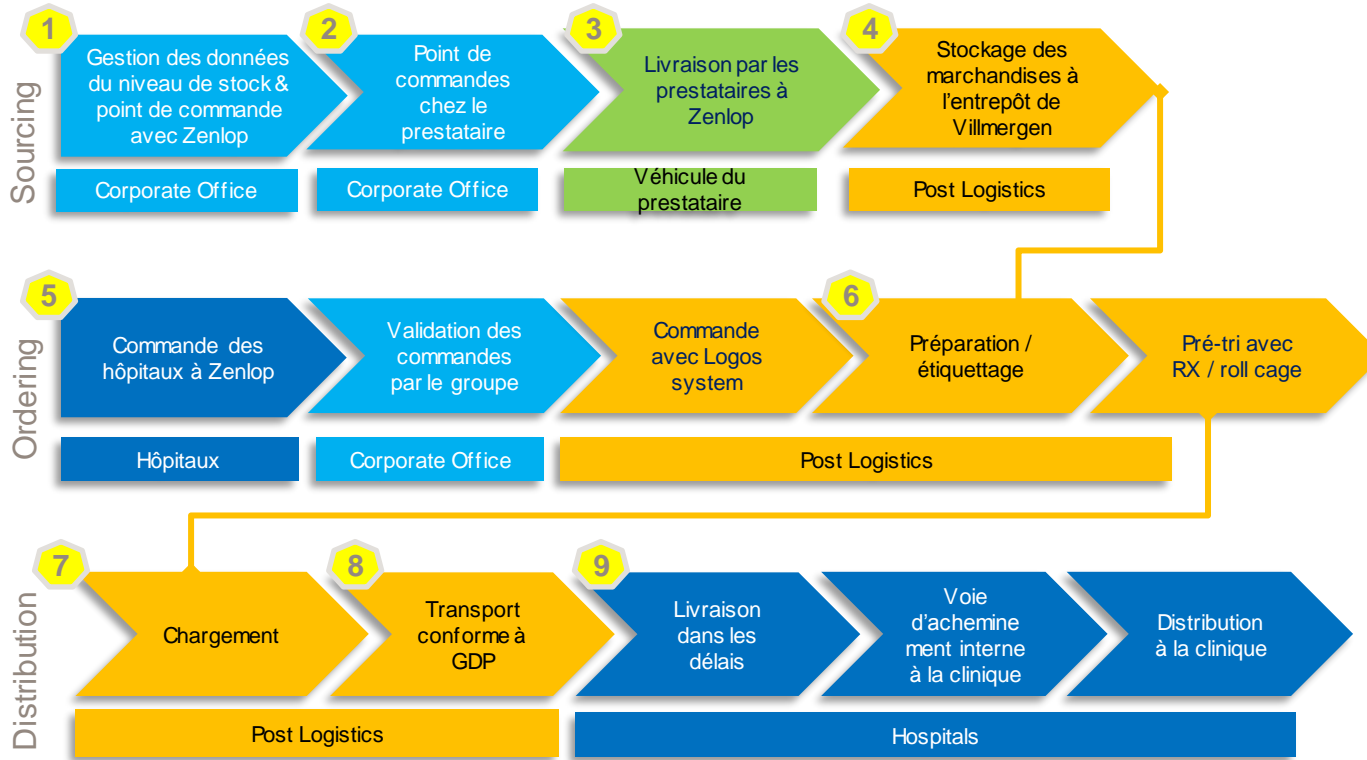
Sourcing

1
Gestion des données du niveau de stock & point de commande avec Zenlop

2
Point de commandes chez le prestataire

3
Livraison par les prestataires à Zenlop

4
Stockage des marchandises à l'entrepôt de Villmergen

Corporate Office

Corporate Office

Véhicule du prestataire

Post Logistics

Ordering

5
Commande des hôpitaux à Zenlop

Validation des commandes par le groupe

Commande avec Logos system

6
Préparation / étiquettage

Pré-tri avec RX / roll cage

Hôpitaux

Corporate Office

Post Logistics

Distribution

7
Chargement

8
Transport conforme à GDP

9
Livraison dans les délais

Voie d'achemine ment interne à la clinique

Distribution à la clinique

Post Logistics

Hospitals